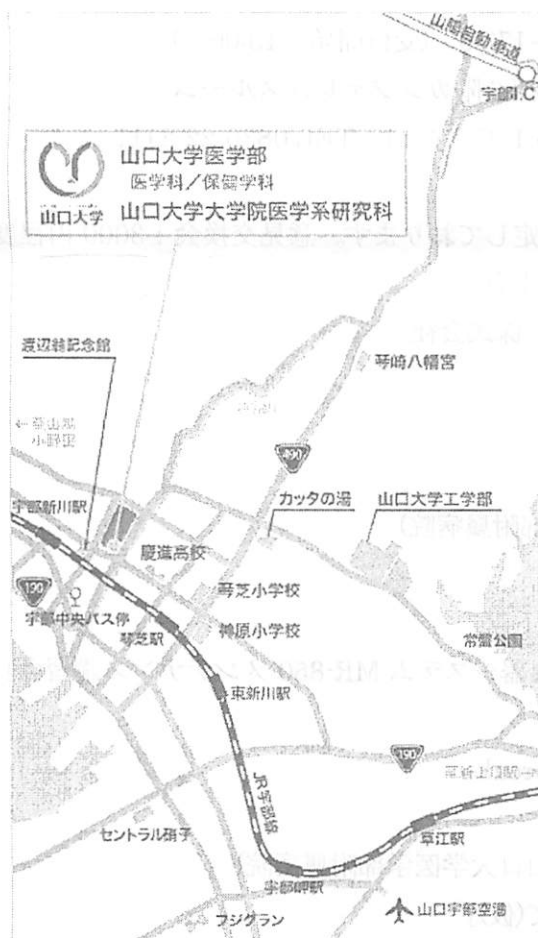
山陽自動車道

宇部I.C

山口大学

山口大学医学部
医学科／保健学科
山口大学大学院医学系研究科

渡辺翁記念館

琴崎八幡宮

← 至山陽小野田

490

宇部新川駅

カッタの湯

山口大学工学部

慶進高校

190

琴芝小学校

宇部中央バス停

琴芝駅

神原小学校

常盤公園

東新川駅

190

JR宇部線

セントラル硝子

草江駅

宇部岬駅

フジグラン

山口宇部空港